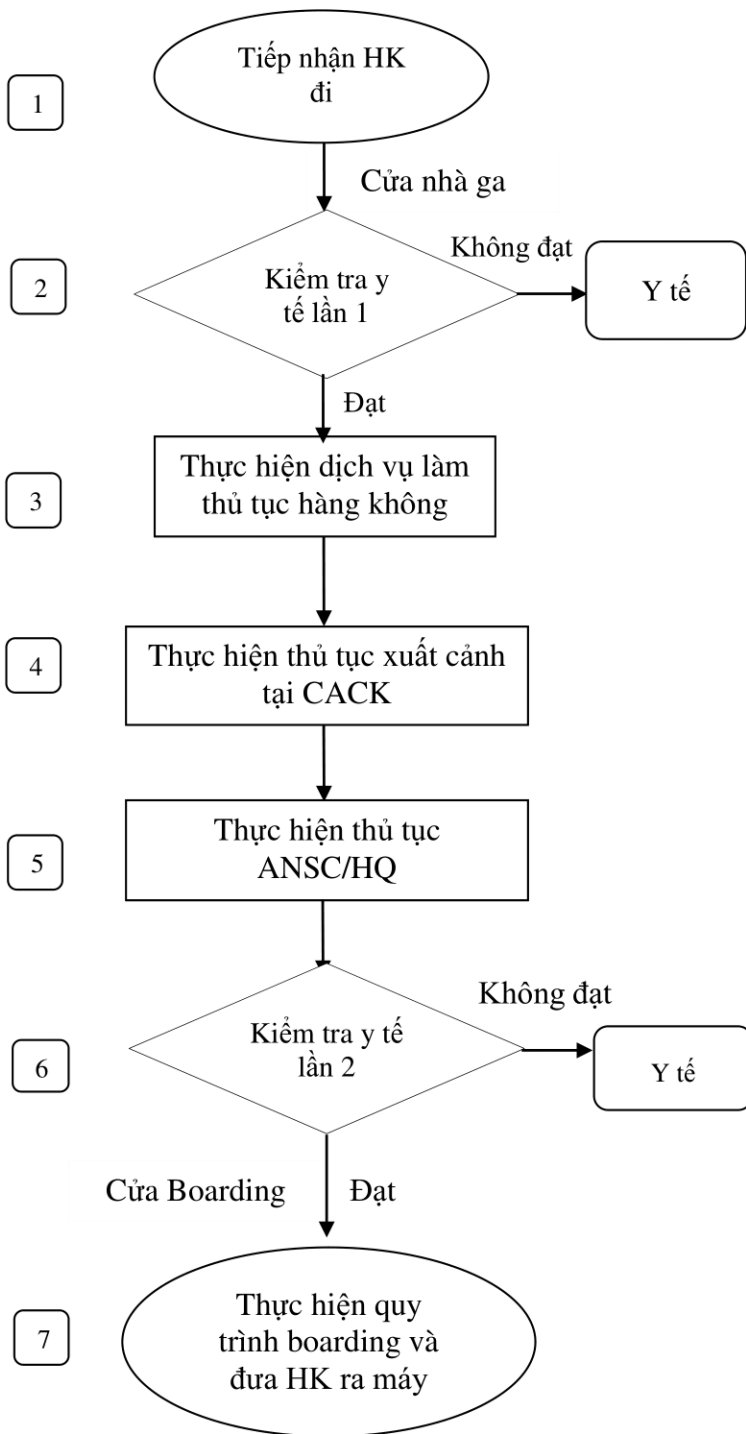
1

Tiếp nhận HK đi

Cửa nhà ga

2

Kiểm tra y tế lần 1

Không đạt

Y tế

Đạt

3

Thực hiện dịch vụ làm thủ tục hàng không

4

Thực hiện thủ tục xuất cảnh tại CACK

5

Thực hiện thủ tục ANSC/HQ

6

Kiểm tra y tế lần 2

Không đạt

Y tế

Cửa Boarding

Đạt

7

Thực hiện quy trình boarding và đưa HK ra máy